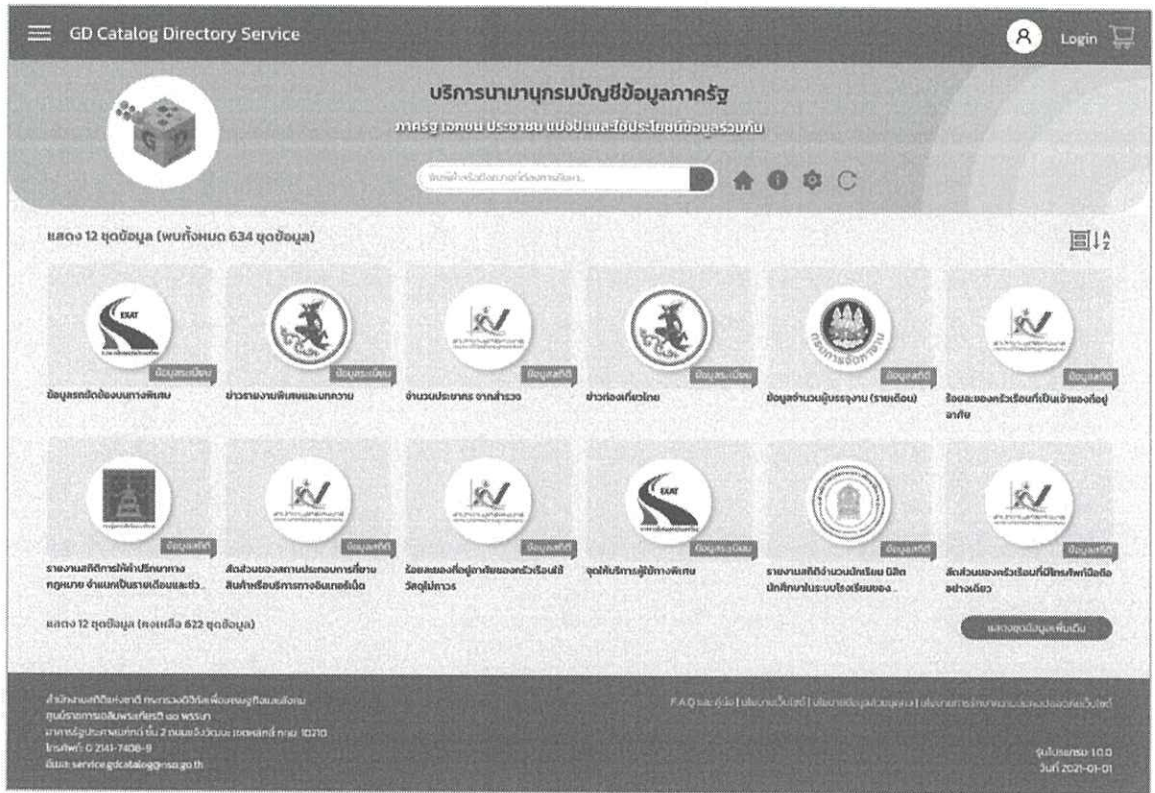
GD Catalog Directory Service

Login

บริการนามานุกรมบัญชีข้อมูลภาครัฐ

ภาครัฐ เอกชน ประชาชน แบ่งปันและใช้ประโยชน์ข้อมูลร่วมกัน

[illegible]

แสดง 12 ชุดข้อมูล (พบทั้งหมด 634 ชุดข้อมูล)

ข้อมูลระเบียน
ข้อมูลรถยนต์ของบนทางพิเศษ

ข้อมูลระเบียน
ข่าวรายงานพิเศษและบทความ

ข้อมูลสถิติ
จำนวนประชากร จากสำรวจ

ข้อมูลระเบียน
ข่าวท่องเที่ยวไทย

ข้อมูลสถิติ
ข้อมูลจำนวนผู้บรรจุงาน (รายเดือน)

ข้อมูลสถิติ
ร้อยละของครัวเรือนที่เป็นเจ้าของที่อยู่อาศัย

ข้อมูลสถิติ
รายงานสถิติการให้คำปรึกษาทางกฎหมาย จำแนกเป็นรายเดือนและช่...

ข้อมูลสถิติ
สัดส่วนของสถานประกอบการที่ขายสินค้าหรือบริการทางอินเทอร์เน็ต

ข้อมูลสถิติ
ร้อยละของที่อยู่อาศัยของครัวเรือนใช้วัสดุไม่ถาวร

ข้อมูลระเบียน
จุดให้บริการผู้ใช้ทางพิเศษ

ข้อมูลสถิติ
รายงานสถิติจำนวนนักเรียน นิสิต นักศึกษาในระบบโรงเรียนของ...

ข้อมูลสถิติ
สัดส่วนของครัวเรือนที่มีโทรศัพท์มือถืออย่างเดียว

แสดง 12 ชุดข้อมูล (คงเหลือ 622 ชุดข้อมูล)

แสดงชุดข้อมูลเพิ่มเติม

สำนักงานสถิติแห่งชาติ กระทรวงดิจิทัลเพื่อเศรษฐกิจและสังคม
ศูนย์ราชการเฉลิมพระเกียรติ ๘๐ พรรษา
อาคารรัฐประศาสนภักดี ชั้น 2 ถนนแจ้งวัฒนะ เขตหลักสี่ กทม. 10210
โทรศัพท์: 0 2141-7408-9
อีเมล: service.gdcatalog@nso.go.th

F.A.Q และคู่มือ | นโยบายเว็บไซต์ | นโยบายข้อมูลส่วนบุคคล | นโยบายการรักษาความมั่นคงปลอดภัยเว็บไซต์

รุ่นโปรแกรม 1.0.0
วันที่ 2021-01-01